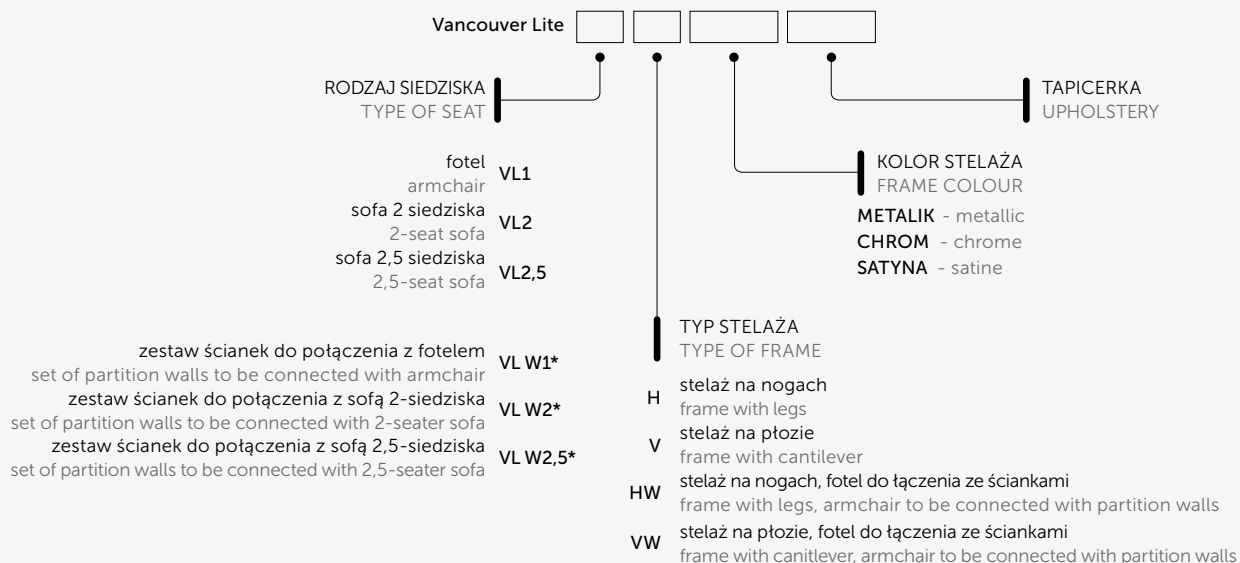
Vancouver Lite

RODZAJ SIEDZISKA
TYPE OF SEAT

fotel
armchair
VL1
sofa 2 siedziska
2-seat sofa
VL2
sofa 2,5 siedziska
2,5-seat sofa
VL2,5

zestaw ścianek do połączenia z fotelem
set of partition walls to be connected with armchair
VL W1*
zestaw ścianek do połączenia z sofą 2-siedziska
set of partition walls to be connected with 2-seater sofa
VL W2*
zestaw ścianek do połączenia z sofą 2,5-siedziska
set of partition walls to be connected with 2,5-seater sofa
VL W2,5*

TYP STELAŻA
TYPE OF FRAME

H
stelaż na nogach
frame with legs
V
stelaż na płozie
frame with cantilever
HW
stelaż na nogach, fotel do łączenia ze ściankami
frame with legs, armchair to be connected with partition walls
VW
stelaż na płozie, fotel do łączenia ze ściankami
frame with canitlever, armchair to be connected with partition walls

KOLOR STELAŻA
FRAME COLOUR

METALIK - metallic
CHROM - chrome
SATYNA - satine

TAPICERKA
UPHOLSTERY